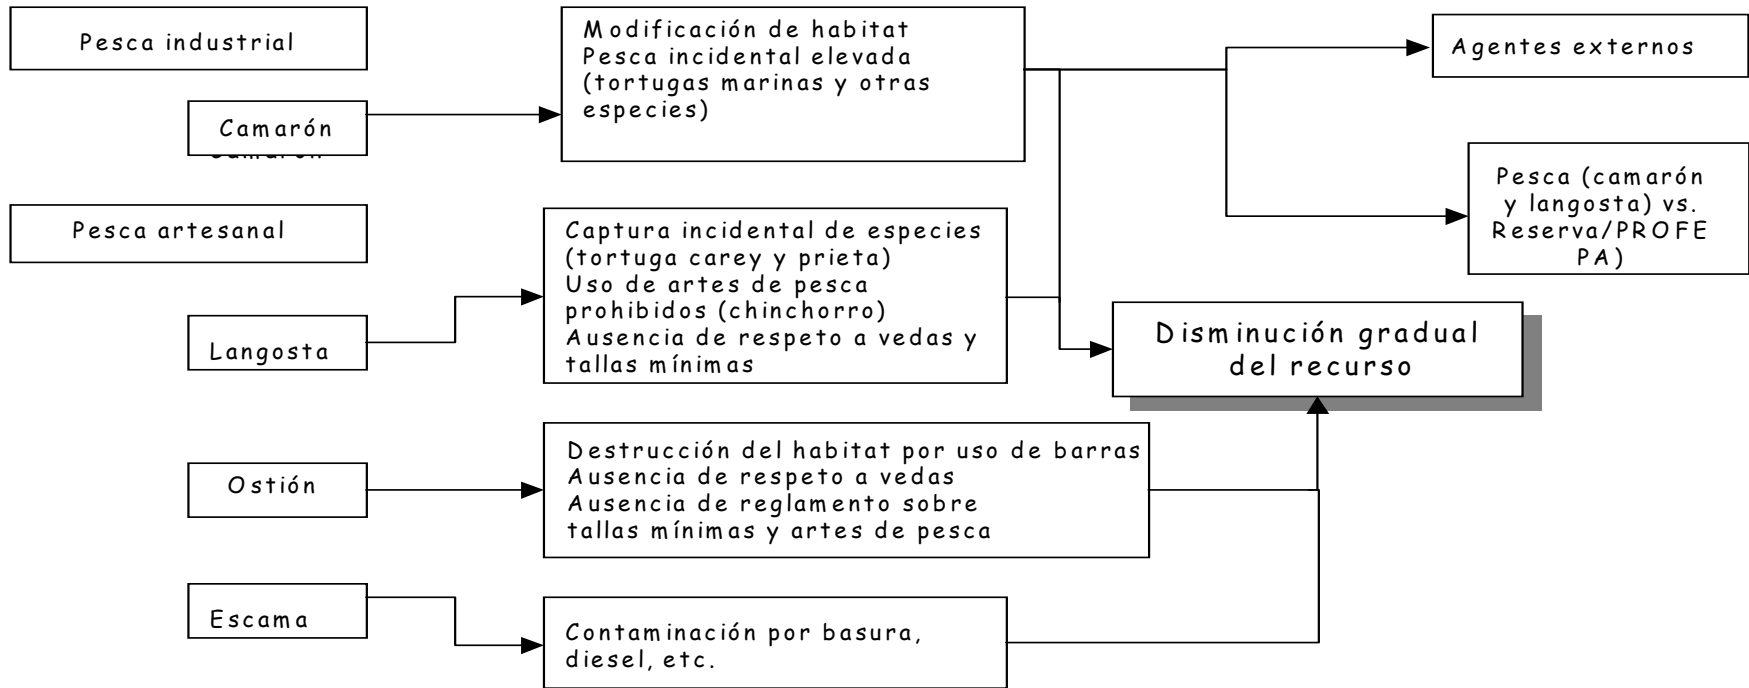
Pesca industrial

Camarón

Modificación de habitat
Pesca incidental elevada (tortugas marinas y otras especies)

Agentes externos

Pesca (camarón y langosta) vs. Reserva/PROFEPA)

Pesca artesanal

Langosta

Captura incidental de especies (tortuga carey y prieta)
Uso de artes de pesca prohibidos (chinchorro)
Ausencia de respeto a vedas y tallas mínimas

Disminución gradual del recurso

Ostión

Destrucción del habitat por uso de barras
Ausencia de respeto a vedas
Ausencia de reglamento sobre tallas mínimas y artes de pesca

Escama

Contaminación por basura, diesel, etc.